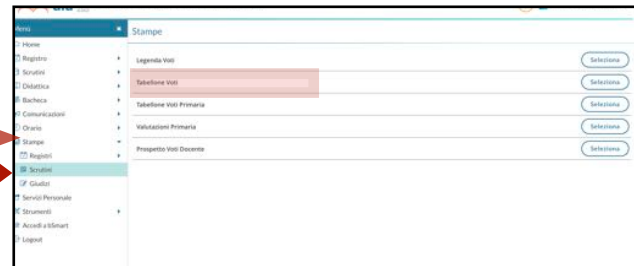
Menù
Home
Registro
Scrutini
Didattica
Bacheca
Comunicazioni
Orario
Stampe
Registri
Scrutini
Giudizi
Servizi Personale
Strumenti
Accedi a bSmart
Logout

Stampe

Legenda Voti
Seleziona
Tabellone Voti
Seleziona
Tabellone Voti Primaria
Seleziona
Valutazioni Primaria
Seleziona
Prospetto Voti Docente
Seleziona